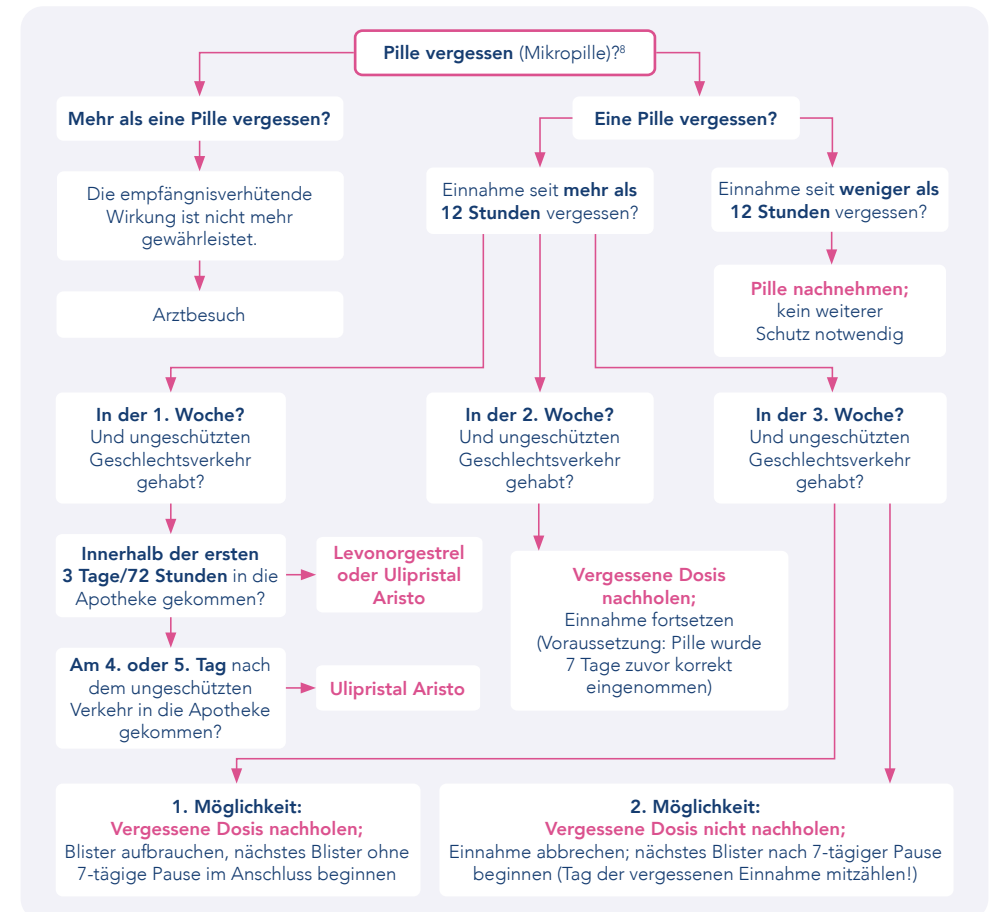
Pille vergessen (Mikropille)?$^{8}$

Mehr als eine Pille vergessen?

Die empfängnisverhütende Wirkung ist nicht mehr gewährleistet.

Arztbesuch

Eine Pille vergessen?

Einnahme seit mehr als 12 Stunden vergessen?

Einnahme seit weniger als 12 Stunden vergessen?

Pille nachnehmen; kein weiterer Schutz notwendig

In der 1. Woche? Und ungeschützten Geschlechtsverkehr gehabt?

In der 2. Woche? Und ungeschützten Geschlechtsverkehr gehabt?

In der 3. Woche? Und ungeschützten Geschlechtsverkehr gehabt?

Innerhalb der ersten 3 Tage/72 Stunden in die Apotheke gekommen?

Levonorgestrel oder Ulipristal Aristo

Vergessene Dosis nachholen; Einnahme fortsetzen (Voraussetzung: Pille wurde 7 Tage zuvor korrekt eingenommen)

Am 4. oder 5. Tag nach dem ungeschützten Verkehr in die Apotheke gekommen?

Ulipristal Aristo

1. Möglichkeit: Vergessene Dosis nachholen; Blister aufbrauchen, nächstes Blister ohne 7-tägige Pause im Anschluss beginnen

2. Möglichkeit: Vergessene Dosis nicht nachholen; Einnahme abbrechen; nächstes Blister nach 7-tägiger Pause beginnen (Tag der vergessenen Einnahme mitzählen!)